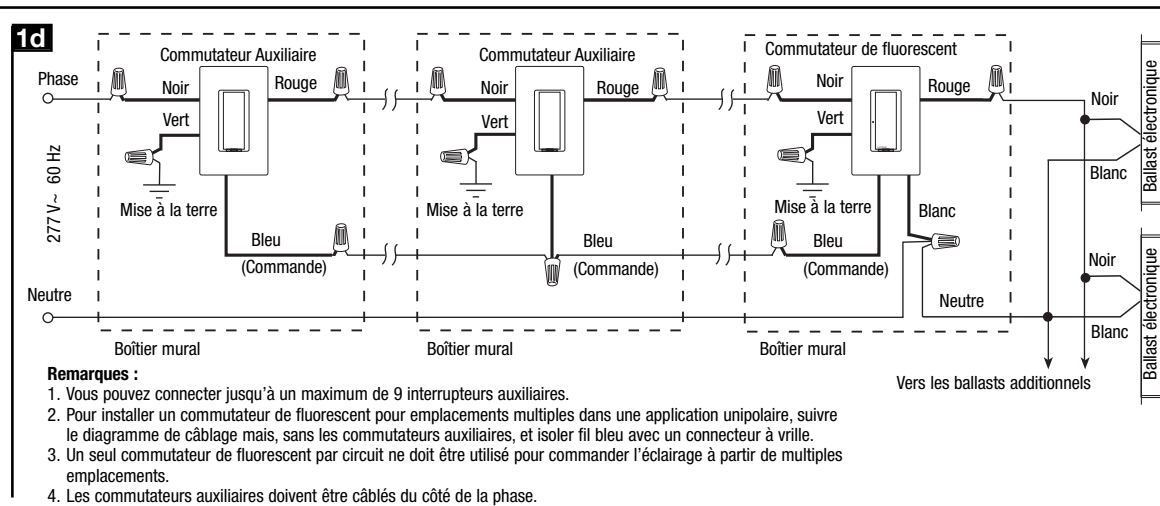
1d

Commutateur Auxiliaire

Commutateur Auxiliaire

Commutateur de fluorescent

Phase

Noir

Rouge

Noir

Rouge

Noir

Rouge

Noir

Vert

Vert

Vert

Ballast électronique

277 V~ 60 Hz

Blanc

Mise à la terre

Mise à la terre

Mise à la terre

Blanc

Bleu

Bleu

Bleu

Noir

(Commande)

(Commande)

(Commande)

Neutre

Neutre

Ballast électronique

Blanc

Boîtier mural

Boîtier mural

Boîtier mural

Vers les ballasts additionnels

Remarques :
1. Vous pouvez connecter jusqu'à un maximum de 9 interrupteurs auxiliaires.
2. Pour installer un commutateur de fluorescent pour emplacements multiples dans une application unipolaire, suivre le diagramme de câblage mais, sans les commutateurs auxiliaires, et isoler fil bleu avec un connecteur à vrille.
3. Un seul commutateur de fluorescent par circuit ne doit être utilisé pour commander l'éclairage à partir de multiples emplacements.
4. Les commutateurs auxiliaires doivent être câblés du côté de la phase.